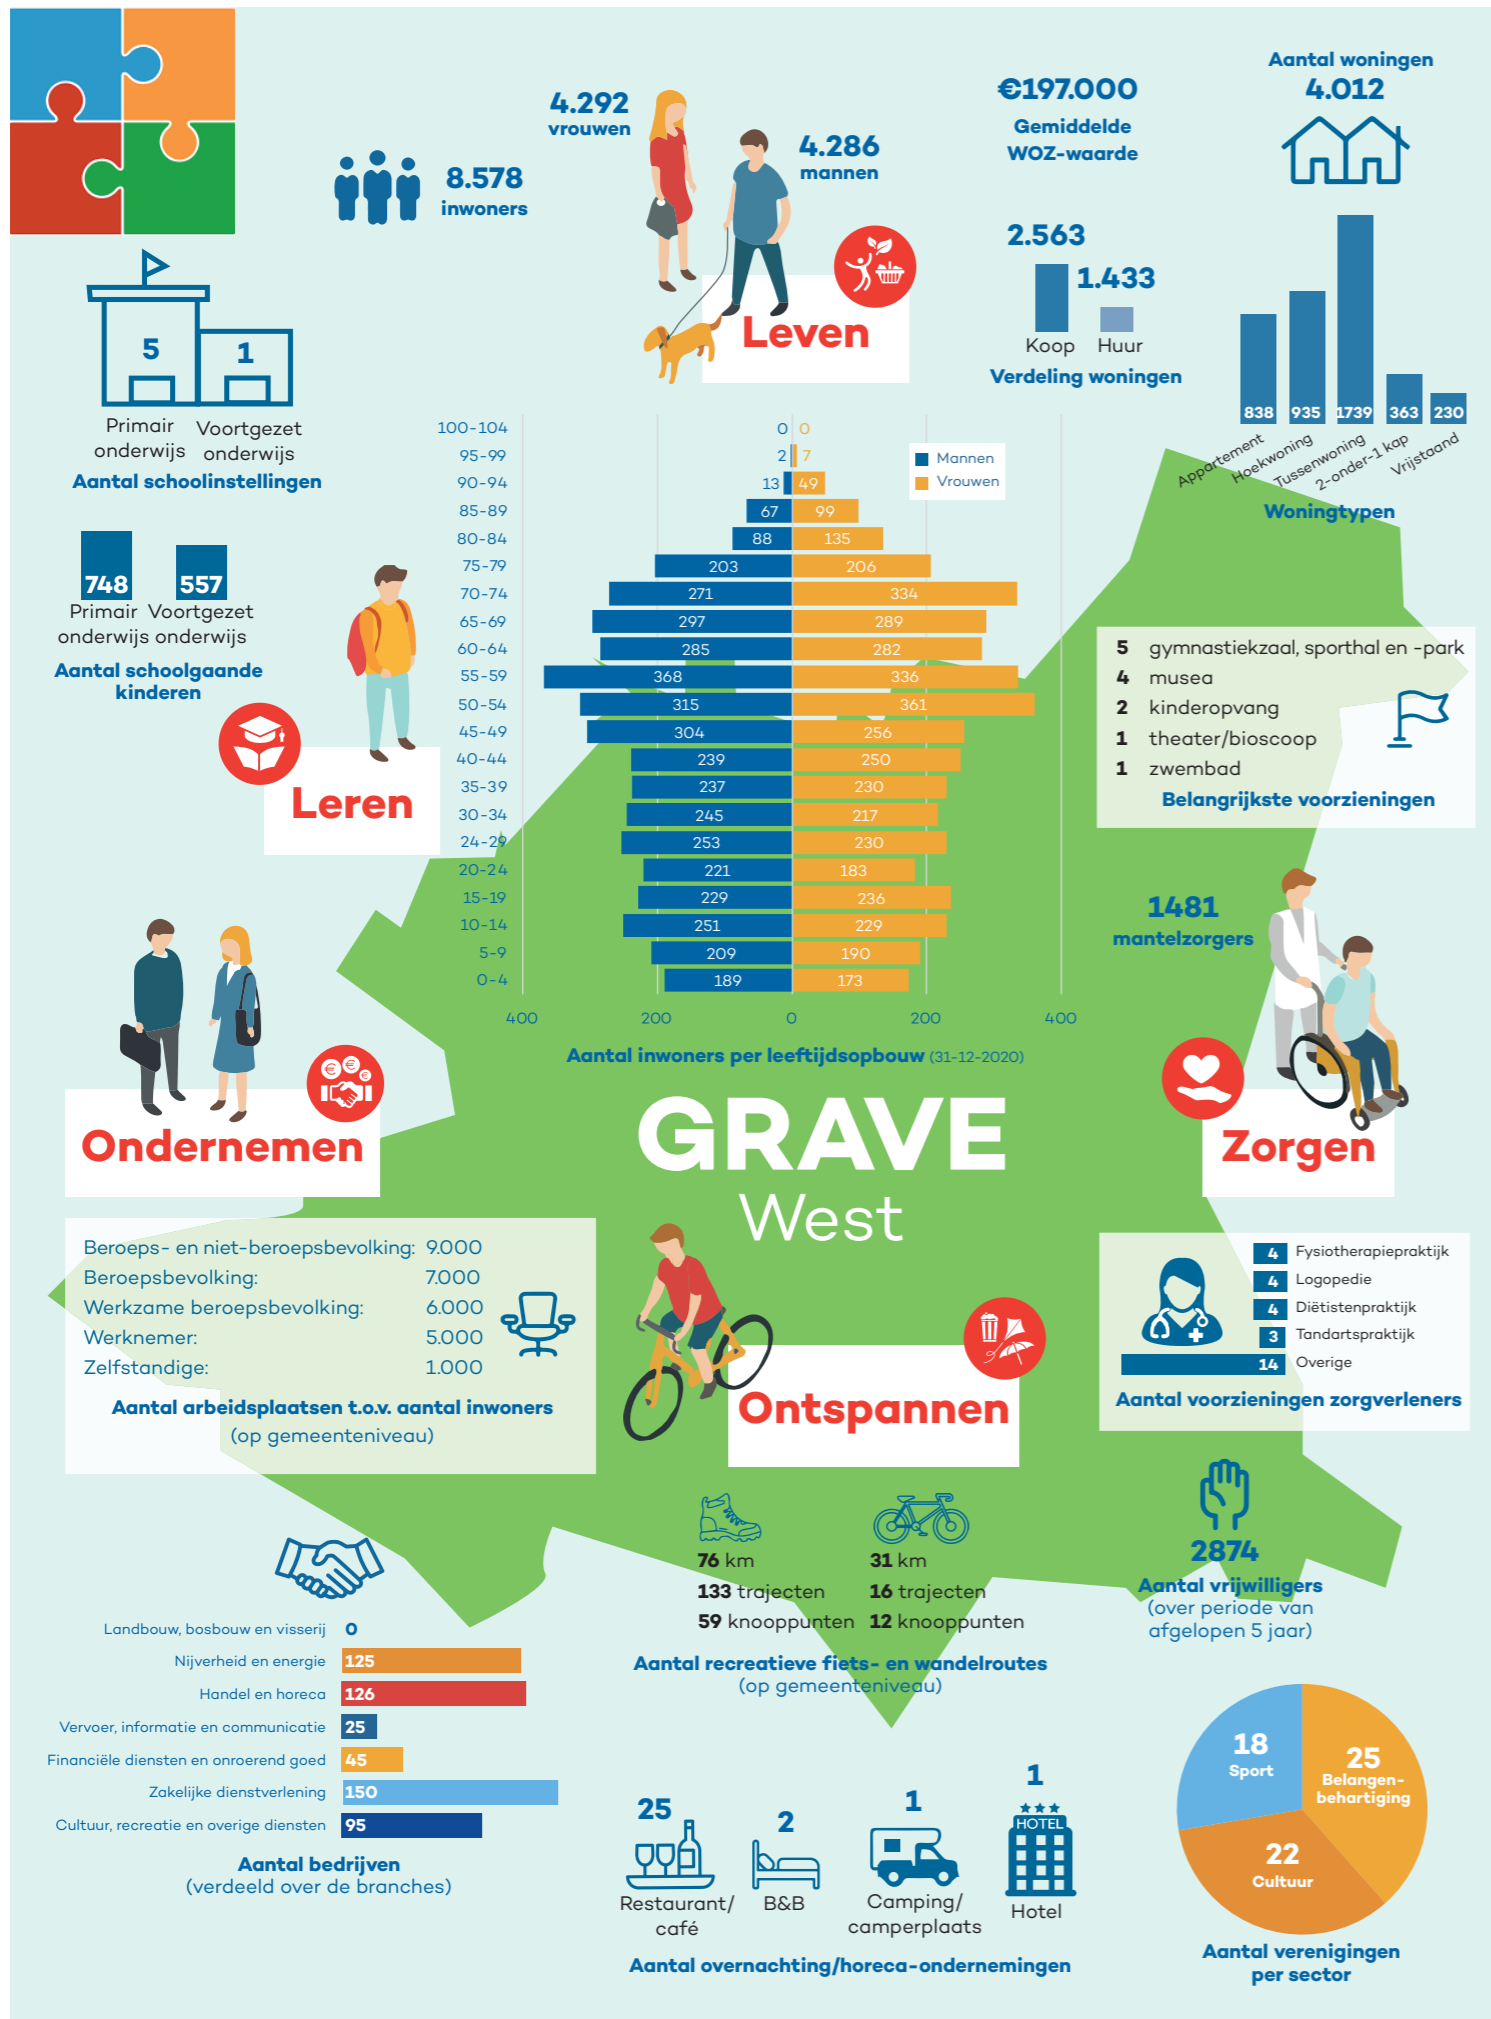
4.292 vrouwen

4.286 mannen

8.578 inwoners

Leven

€197.000
Gemiddelde WOZ-waarde

Aantal woningen
4.012

2.563
1.433
Koop Huur
Verdeling woningen

| 838 | 935 | 1739 | 363 | 230 |
|---|---|---|---|---|
| Appartement | Hoekwoning | Tussenwoning | 2-onder-1 kap | Vrijstaand |

Woningtypen

5 Primair onderwijs
1 Voortgezet onderwijs
Aantal schoolinstellingen

748 Primair onderwijs
557 Voortgezet onderwijs
Aantal schoolgaande kinderen

Leren

Mannen
Vrouwen

| Leeftijd | Mannen | Vrouwen |
|---|---|---|
| 100-104 | 0 | 0 |
| 95-99 | 2 | 7 |
| 90-94 | 13 | 49 |
| 85-89 | 67 | 99 |
| 80-84 | 88 | 135 |
| 75-79 | 203 | 206 |
| 70-74 | 271 | 334 |
| 65-69 | 297 | 289 |
| 60-64 | 285 | 282 |
| 55-59 | 368 | 336 |
| 50-54 | 315 | 361 |
| 45-49 | 304 | 256 |
| 40-44 | 239 | 250 |
| 35-39 | 237 | 230 |
| 30-34 | 245 | 217 |
| 24-29 | 253 | 230 |
| 20-24 | 221 | 183 |
| 15-19 | 229 | 236 |
| 10-14 | 251 | 229 |
| 5-9 | 209 | 190 |
| 0-4 | 189 | 173 |

400 200 0 200 400
Aantal inwoners per leeftijdsopbouw (31-12-2020)

5 gymnastiekzaal, sporthal en -park
4 musea
2 kinderopvang
1 theater/bioscoop
1 zwembad
Belangrijkste voorzieningen

1481 mantelzorgers

Ondernemen

GRAVE
West

Zorgen

Beroeps- en niet-beroepsbevolking: 9.000
Beroepsbevolking: 7.000
Werkzame beroepsbevolking: 6.000
Werknemer: 5.000
Zelfstandige: 1.000
Aantal arbeidsplaatsen t.o.v. aantal inwoners (op gemeenteniveau)

Ontspannen

4 Fysiotherapiepraktijk
4 Logopedie
4 Diëtistenpraktijk
3 Tandartspraktijk
14 Overige
Aantal voorzieningen zorgverleners

76 km
133 trajecten
59 knooppunten

31 km
16 trajecten
12 knooppunten

Aantal recreatieve fiets- en wandelroutes
(op gemeenteniveau)

2874
Aantal vrijwilligers
(over periode van afgelopen 5 jaar)

Landbouw, bosbouw en visserij 0
Nijverheid en energie 125
Handel en horeca 126
Vervoer, informatie en communicatie 25
Financiële diensten en onroerend goed 45
Zakelijke dienstverlening 150
Cultuur, recreatie en overige diensten 95
Aantal bedrijven
(verdeeld over de branches)

25 Restaurant/ café
2 B&B
1 Camping/ camperplaats
1 HOTEL Hotel
Aantal overnachting/horeca-ondernemingen

18 Sport
25 Belangen-behartiging
22 Cultuur
Aantal verenigingen per sector